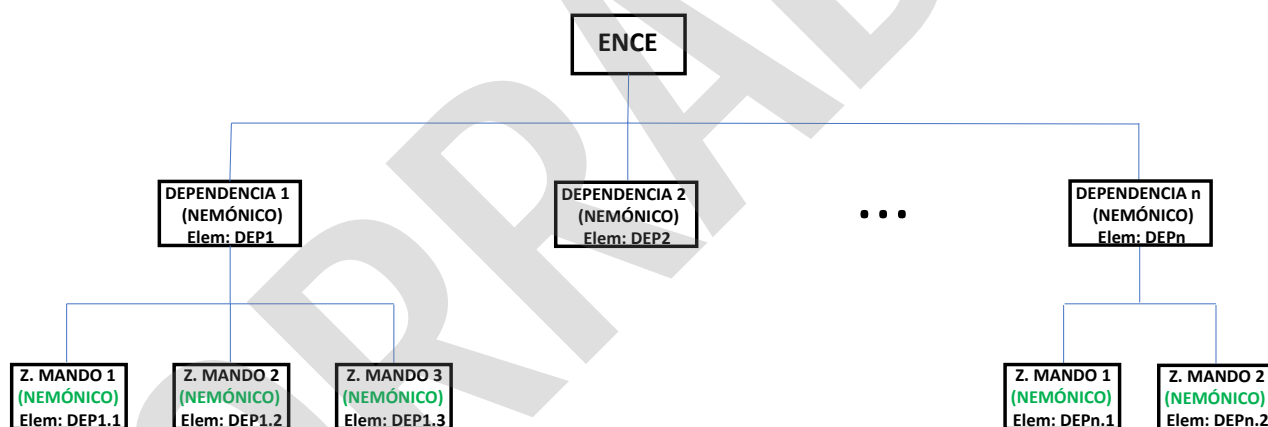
ENCE

DEPENDENCIA 1
(NEMÓNICO)
Elem: DEP1

DEPENDENCIA 2
(NEMÓNICO)
Elem: DEP2

• • •

DEPENDENCIA n
(NEMÓNICO)
Elem: DEPn

Z. MANDO 1
(NEMÓNICO)
Elem: DEP1.1

Z. MANDO 2
(NEMÓNICO)
Elem: DEP1.2

Z. MANDO 3
(NEMÓNICO)
Elem: DEP1.3

Z. MANDO 1
(NEMÓNICO)
Elem: DEPn.1

Z. MANDO 2
(NEMÓNICO)
Elem: DEPn.2